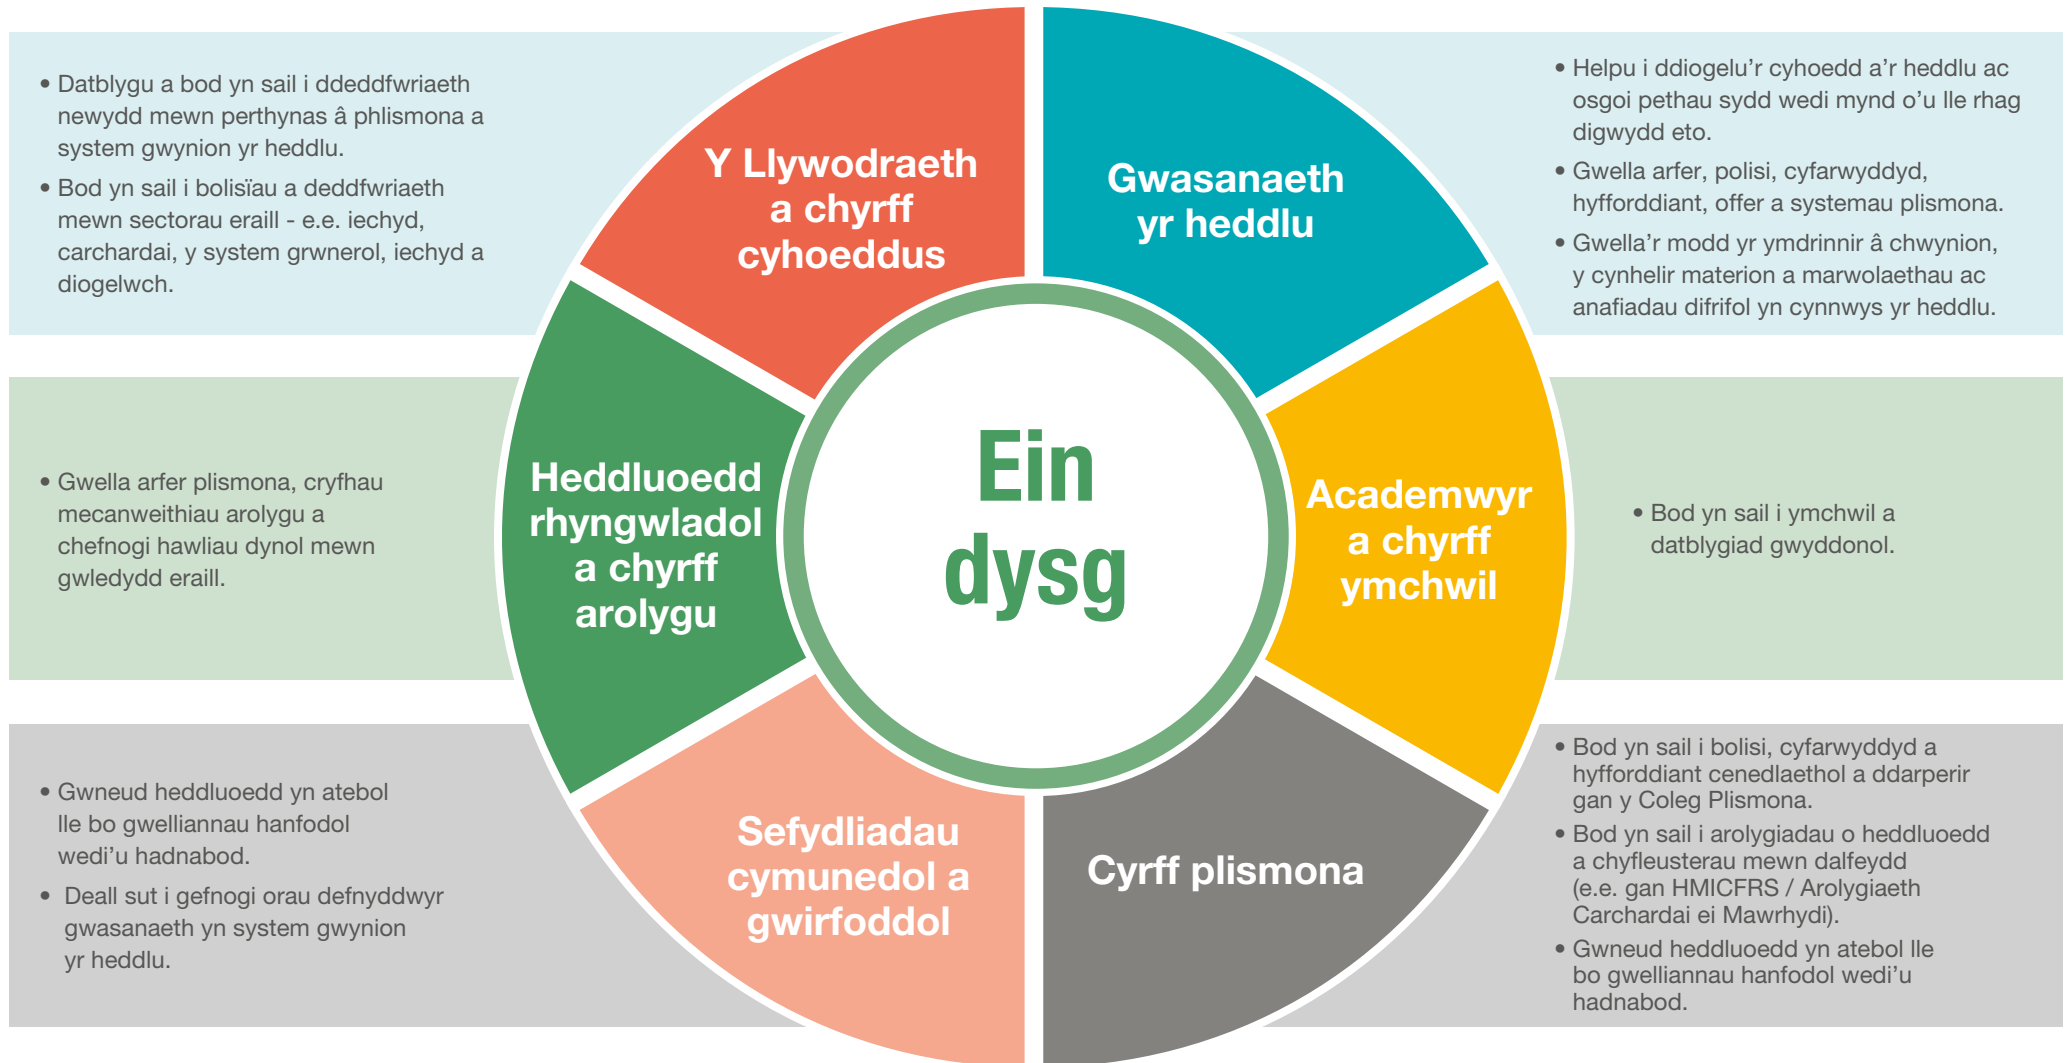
• Datblygu a bod yn sail i ddeddfwriaeth newydd mewn perthynas â phlismona a system gwynion yr heddlu.
• Bod yn sail i bolisïau a deddfwriaeth mewn sectorau eraill - e.e. iechyd, carchardai, y system grwnerol, iechyd a diogelwch.

Y Llywodraeth a chyrff cyhoeddus

Gwasanaeth yr heddlu

• Helpu i ddiogelu'r cyhoedd a'r heddlu ac osgoi pethau sydd wedi mynd o'u lle rhag digwydd eto.
• Gwella arfer, polisi, cyfarwyddyd, hyfforddiant, offer a systemau plismona.
• Gwella'r modd yr ymdrinnir â chwynion, y cynhelir materion a marwolaethau ac anafiadau difrifol yn cynnwys yr heddlu.

• Gwella arfer plismona, cryfhau mecanweithiau arolygu a chefnogi hawliau dynol mewn gwledydd eraill.

Heddluoedd rhyngwladol a chyrff arolygu

Ein dysg

Academwyr a chyrff ymchwil

• Bod yn sail i ymchwil a datblygiad gwyddonol.

• Gwneud heddluoedd yn atebol lle bo gwelliannau hanfodol wedi'u hadnabod.
• Deall sut i gefnogi orau defnyddwyr gwasanaeth yn system gwynion yr heddlu.

Sefydliadau cymunedol a gwirfoddol

Cyrff plismona

• Bod yn sail i bolisi, cyfarwyddyd a hyfforddiant cenedlaethol a ddarperir gan y Coleg Plismona.
• Bod yn sail i arolygiadau o heddluoedd a chyfleusterau mewn dalfeydd (e.e. gan HMICFRS / Arolygiaeth Carchardai ei Mawrhydi).
• Gwneud heddluoedd yn atebol lle bo gwelliannau hanfodol wedi'u hadnabod.